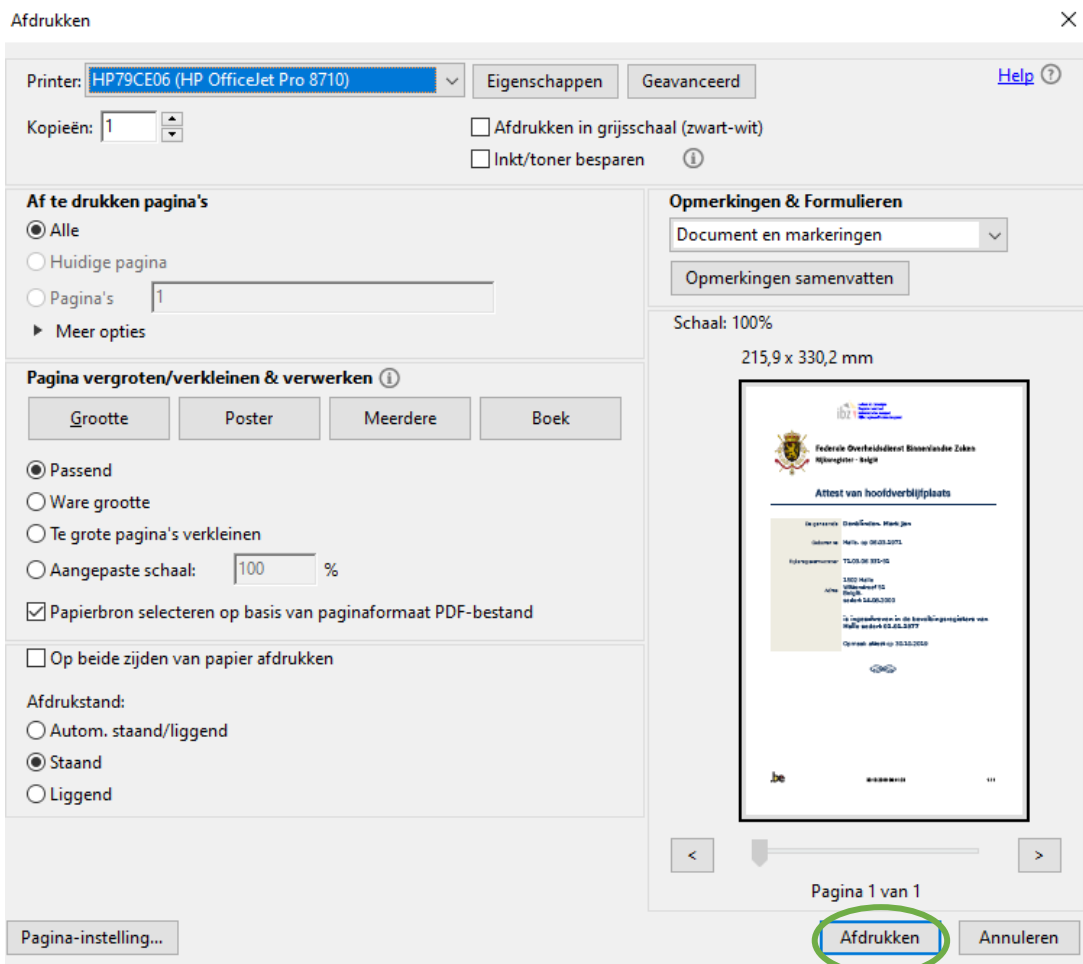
Afdrukken

×

Printer: HP79CE06 (HP OfficeJet Pro 8710)

Eigenschappen

Geavanceerd

Help ?

Kopieën: 1

Afdrukken in grijsschaal (zwart-wit)

Inkt/toner besparen

Af te drukken pagina's

Alle

Huidige pagina

Pagina's 1

Meer opties

Pagina vergroten/verkleinen & verwerken

Grootte

Poster

Meerdere

Boek

Passend

Ware grootte

Te grote pagina's verkleinen

Aangepaste schaal: 100 %

Papierbron selecteren op basis van paginaformaat PDF-bestand

Op beide zijden van papier afdrukken

Afdrukstand:

Autom. staand/liggend

Staand

Liggend

Opmerkingen & Formulieren

Document en markeringen

Opmerkingen samenvatten

Schaal: 100%

215,9 x 330,2 mm

ibz

Federale Overheidsdienst Binnenlandse Zaken

Rijksregister - België

Attest van hoofdverblijfplaats

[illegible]

.be

<

>

Pagina 1 van 1

Pagina-instelling...

Afdrukken

Annuleren